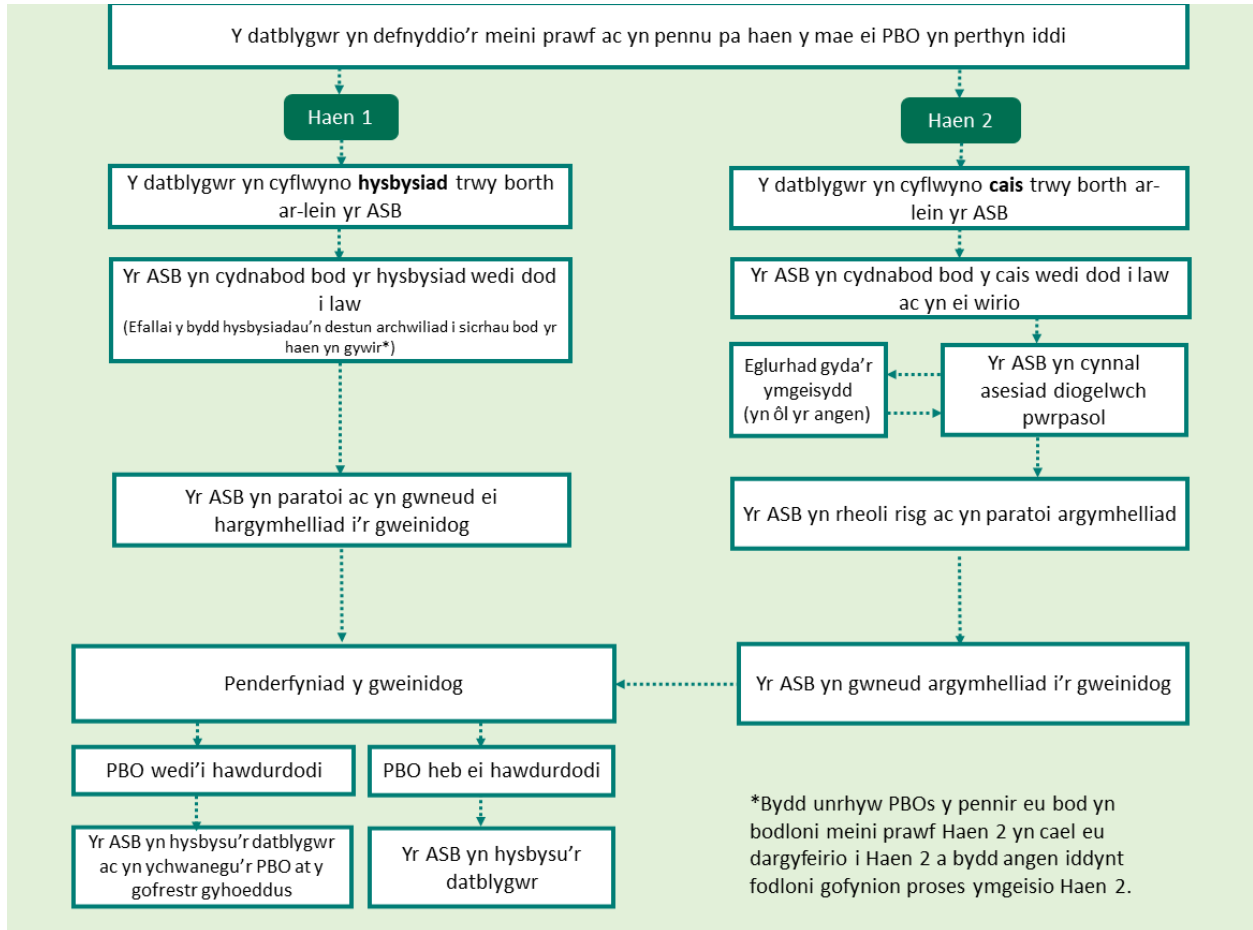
Y datblygwr yn defnyddio'r meini prawf ac yn pennu pa haen y mae ei PBO yn perthyn iddi

Haen 1

Y datblygwr yn cyflwyno **hysbysiad** trwy borth ar-lein yr ASB

Yr ASB yn cydnabod bod yr hysbysiad wedi dod i law
(Efallai y bydd hysbysiadau'n destun archwiliad i sicrhau bod yr haen yn gywir*)

Yr ASB yn paratoi ac yn gwneud ei hargymhelliad i'r gweinidog

Haen 2

Y datblygwr yn cyflwyno **cais** trwy borth ar-lein yr ASB

Yr ASB yn cydnabod bod y cais wedi dod i law ac yn ei wirio

Eglurhad gyda'r ymgeisydd (yn ôl yr angen)

Yr ASB yn cynnal asesiad diogelwch pwrpasol

Yr ASB yn rheoli risg ac yn paratoi argymhelliad

Yr ASB yn gwneud argymhelliad i'r gweinidog

Penderfyniad y gweinidog

PBO wedi'i hawdurdodi

PBO heb ei hawdurdodi

Yr ASB yn hysbysu'r datblygwr ac yn ychwanegu'r PBO at y gofrestr gyhoeddus

Yr ASB yn hysbysu'r datblygwr

*Bydd unrhyw PBOs y pennir eu bod yn bodloni meini prawf Haen 2 yn cael eu dargyfeirio i Haen 2 a bydd angen iddynt fodloni gofynion proses ymgeisio Haen 2.